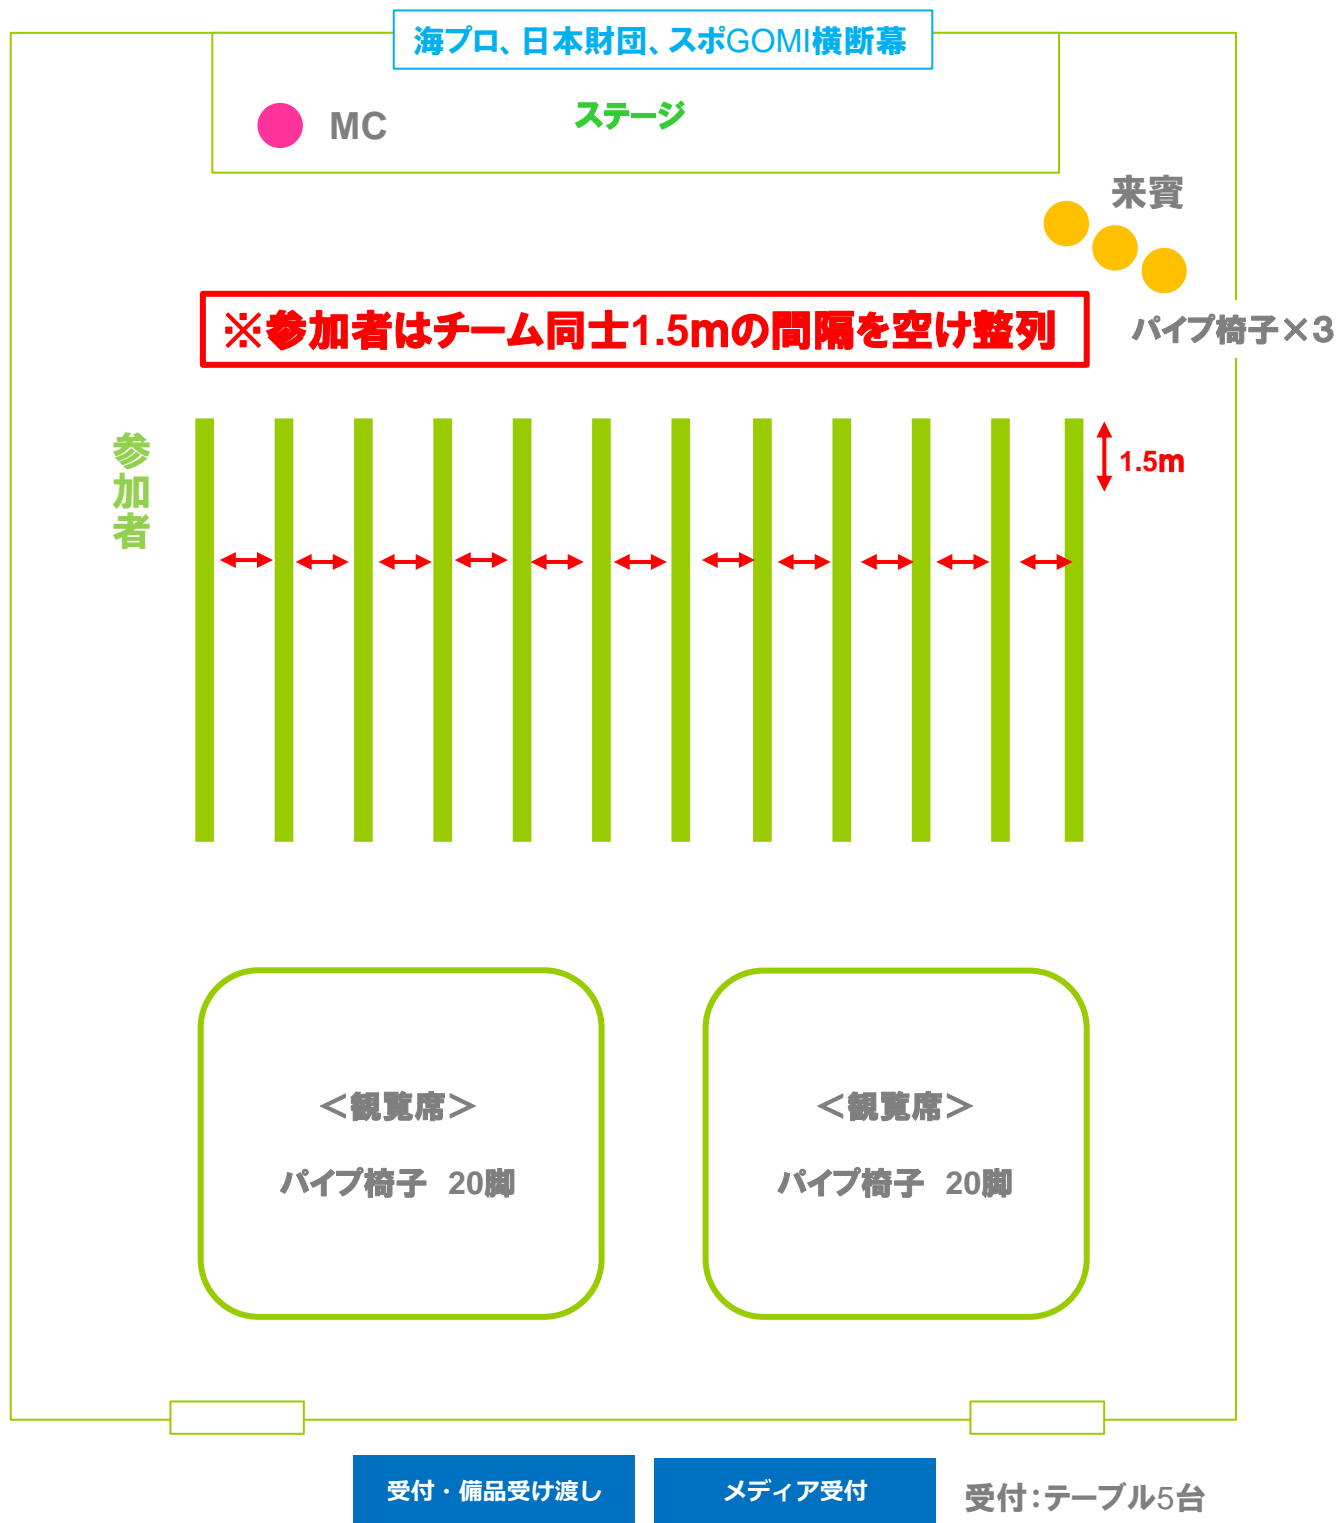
海プロ、日本財団、スポGOMI横断幕

MC

ステージ

来賓

パイプ椅子×3

※参加者はチーム同士1.5mの間隔を空け整列

参加者

1.5m

＜観覧席＞

パイプ椅子　20脚

＜観覧席＞

パイプ椅子　20脚

受付・備品受け渡し

メディア受付

受付:テーブル5台